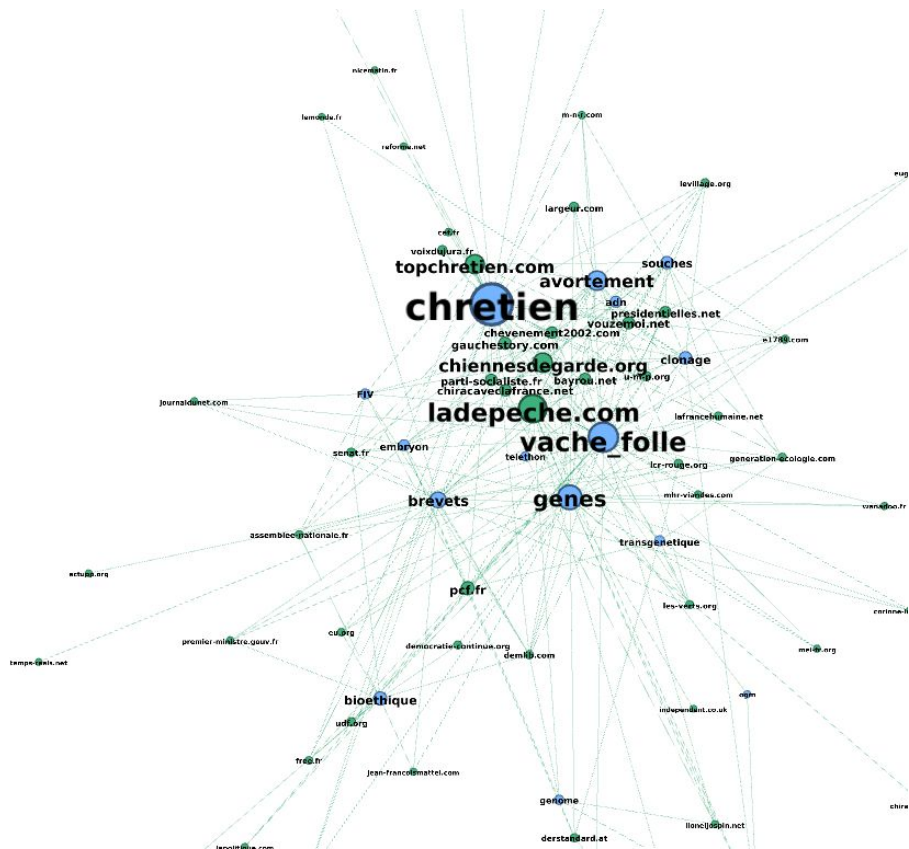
nicematin.fr
m-net.com
lemonde.fr
reforme.net
levillage.org
eug
largeur.com
cef.fr
voixdujura.fr
topchretien.com
souches
avortement
adn
chretien
presidentielles.net
vouzemoi.net
chevenement2002.com
gauchestory.com
clonage
e1789.com
chiennesdegarde.org
parti-socialiste.fr
bayrou.net
u-mrg.org
chiracaveclafrance.net
journaldunet.com
fiv
ladepeche.com
lafrancehumaine.net
embryon
vache_folle
senat.fr
telethon
generation-ecologie.com
lcr-rouge.org
genes
mhr-viandes.com
brevets
vanadoo.fr
assemblee-nationale.fr
transgenetique
actupp.org
pcf.fr
les-verts.org
corinne-l
cu.org
premier-ministre.gouv.fr
democratie-continue.org
demlib.com
mei-fr.org
temps-reels.net
ogm
bioethique
independant.co.uk
udf.org
fraq.fr
jean-francoismattei.com
chira
genome
lioneljospin.net
derstandard.at
lapolitique.com